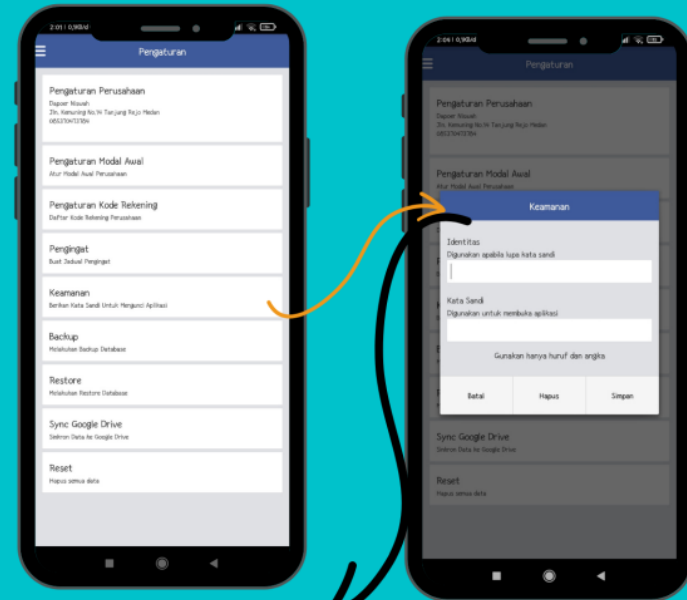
2:01 | 0,1KB/d

Pengaturan

Pengaturan Perusahaan
Dapoer Niswah
Jln. Kemuning No.14 Tanjung Rejo Medan
085270472784

Pengaturan Modal Awal
Atur Modal Awal Perusahaan

Pengaturan Kode Rekening
Daftar Kode Rekening Perusahaan

Pengingat
Buat Jadwal Pengingat

Keamanan
Berikan Kata Sandi Untuk Mengunci Aplikasi

Backup
Melakukan Backup Database

Restore
Melakukan Restore Database

Sync Google Drive
Sinkron Data ke Google Drive

Reset
Hapus semua data

2:04 | 0,1KB/d

Pengaturan

Pengaturan Perusahaan
Dapoer Niswah
Jln. Kemuning No.14 Tanjung Rejo Medan
085270472784

Pengaturan Modal Awal
Atur Modal Awal Perusahaan

Keamanan

Identitas
Digunakan apabila lupa kata sandi

Kata Sandi
Digunakan untuk membuka aplikasi

Gunakan hanya huruf dan angka

Batal
Hapus
Simpan

Sync Google Drive
Sinkron Data ke Google Drive

Reset
Hapus semua data